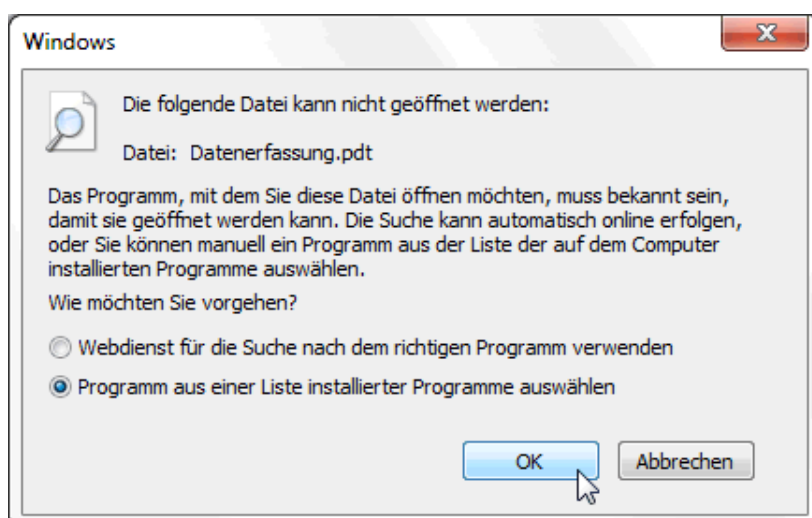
Windows

Die folgende Datei kann nicht geöffnet werden:

Datei: Datenerfassung.pdt

Das Programm, mit dem Sie diese Datei öffnen möchten, muss bekannt sein, damit sie geöffnet werden kann. Die Suche kann automatisch online erfolgen, oder Sie können manuell ein Programm aus der Liste der auf dem Computer installierten Programme auswählen.

Wie möchten Sie vorgehen?

Webdienst für die Suche nach dem richtigen Programm verwenden

Programm aus einer Liste installierter Programme auswählen

OK

Abbrechen